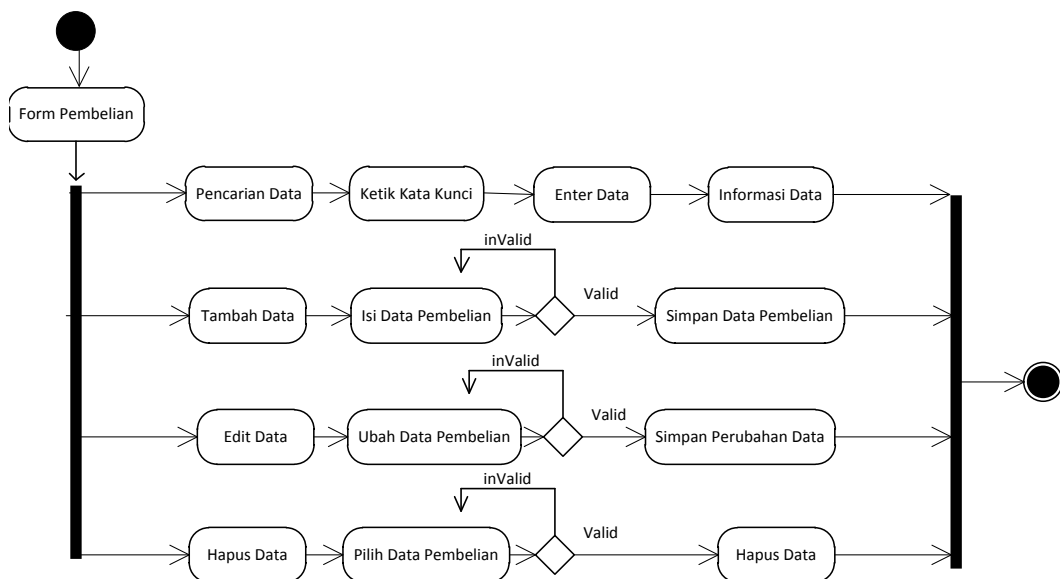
Form Pembelian

Pencarian Data
Ketik Kata Kunci
Enter Data
Informasi Data

inValid
Tambah Data
Isi Data Pembelian
Valid
Simpan Data Pembelian

inValid
Edit Data
Ubah Data Pembelian
Valid
Simpan Perubahan Data

inValid
Hapus Data
Pilih Data Pembelian
Valid
Hapus Data